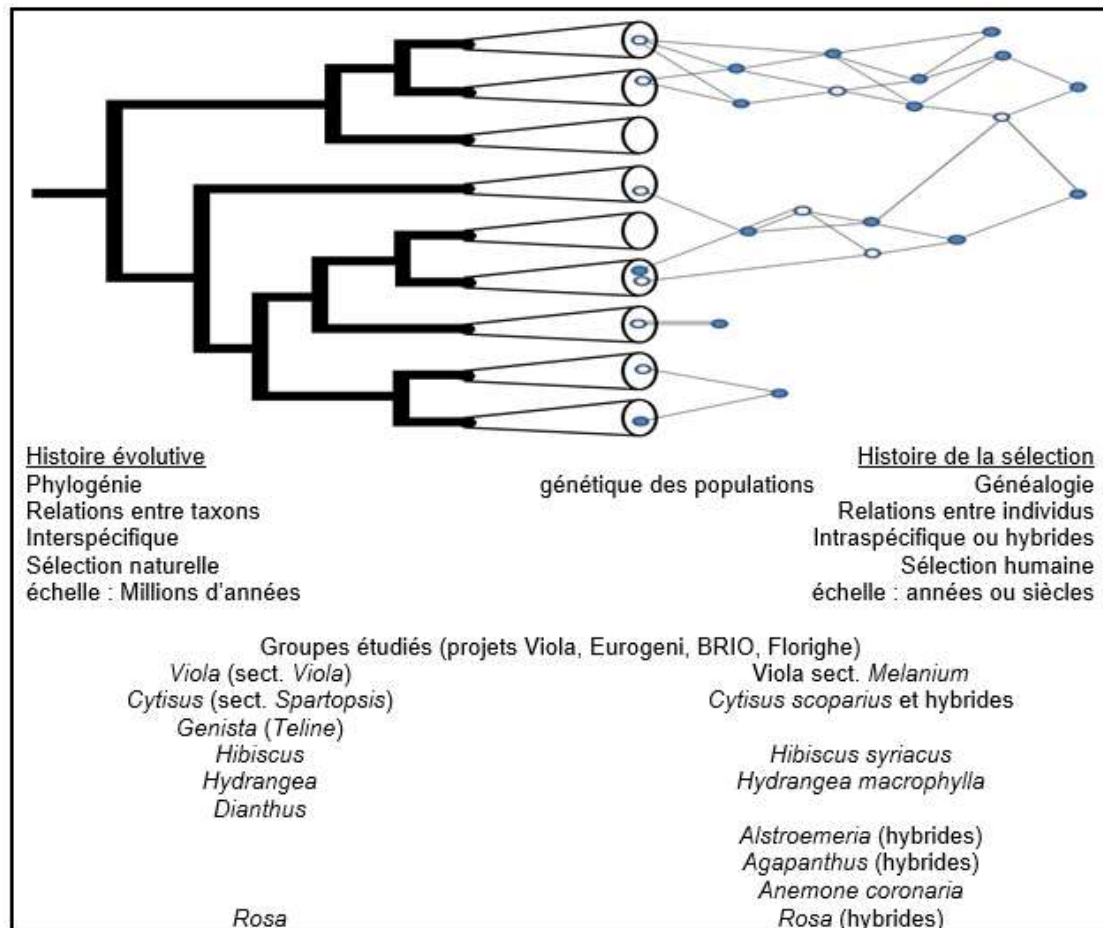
Histoire évolutive
Phylogénie
Relations entre taxons
Interspécifique
Sélection naturelle
échelle : Millions d'années

génétique des populations

Histoire de la sélection
Généalogie
Relations entre individus
Intraspécifique ou hybrides
Sélection humaine
échelle : années ou siècles

Groupes étudiés (projets Viola, Eurogeni, BRIO, Florighe)

| | |
|---|---|
| *Viola* (sect. *Viola*) | Viola sect. *Melanium* |
| *Cytisus* (sect. *Spartopsis*) | *Cytisus scoparius* et hybrides |
| *Genista* (*Teline*) | |
| *Hibiscus* | *Hibiscus syriacus* |
| *Hydrangea* | *Hydrangea macrophylla* |
| *Dianthus* | |
| | *Alstroemeria* (hybrides) |
| | *Agapanthus* (hybrides) |
| | *Anemone coronaria* |
| *Rosa* | *Rosa* (hybrides) |